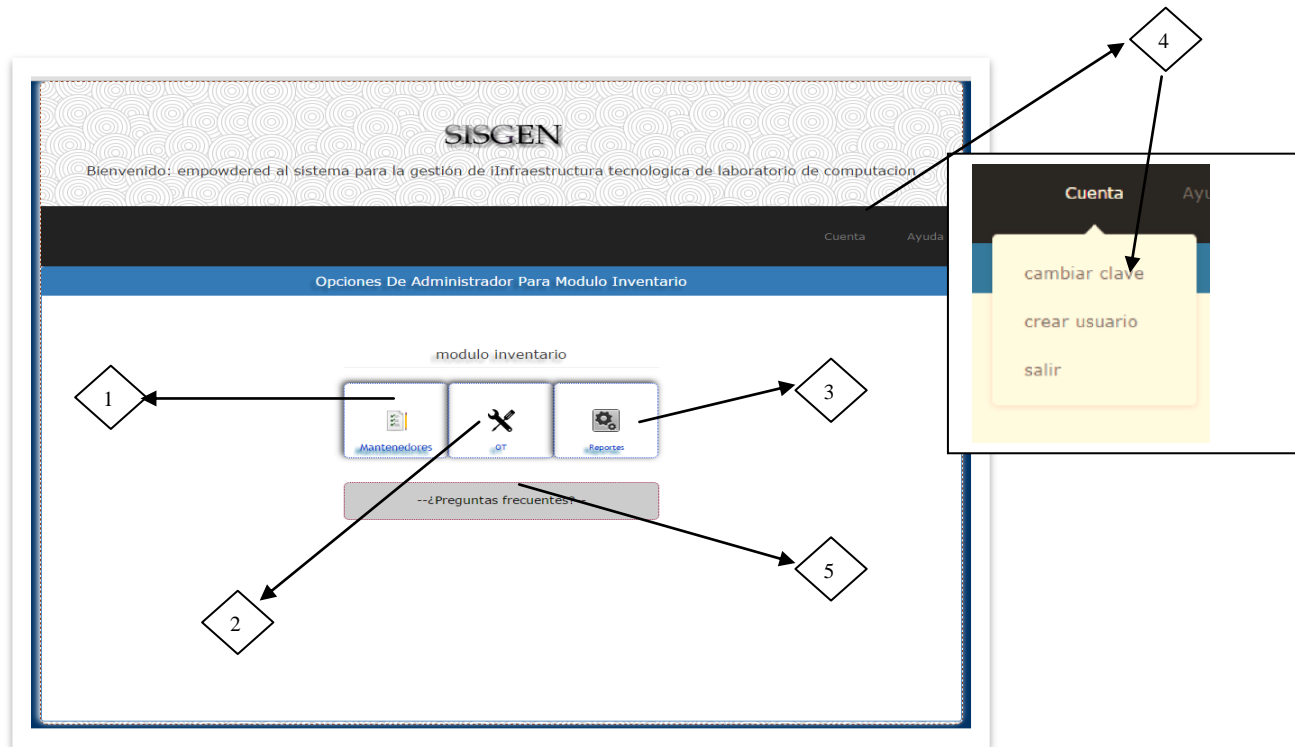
4

SISGEN

Bienvenido: empowdered al sistema para la gestión de iInfraestructura tecnologica de laboratorio de computacion

Cuenta Ayuda

Cuenta Ayu

cambiar clave

crear usuario

salir

Opciones De Administrador Para Modulo Inventario

modulo inventario

1

Mantenedores

OT

Reportes

3

--¿Preguntas frecuentes?--

5

2